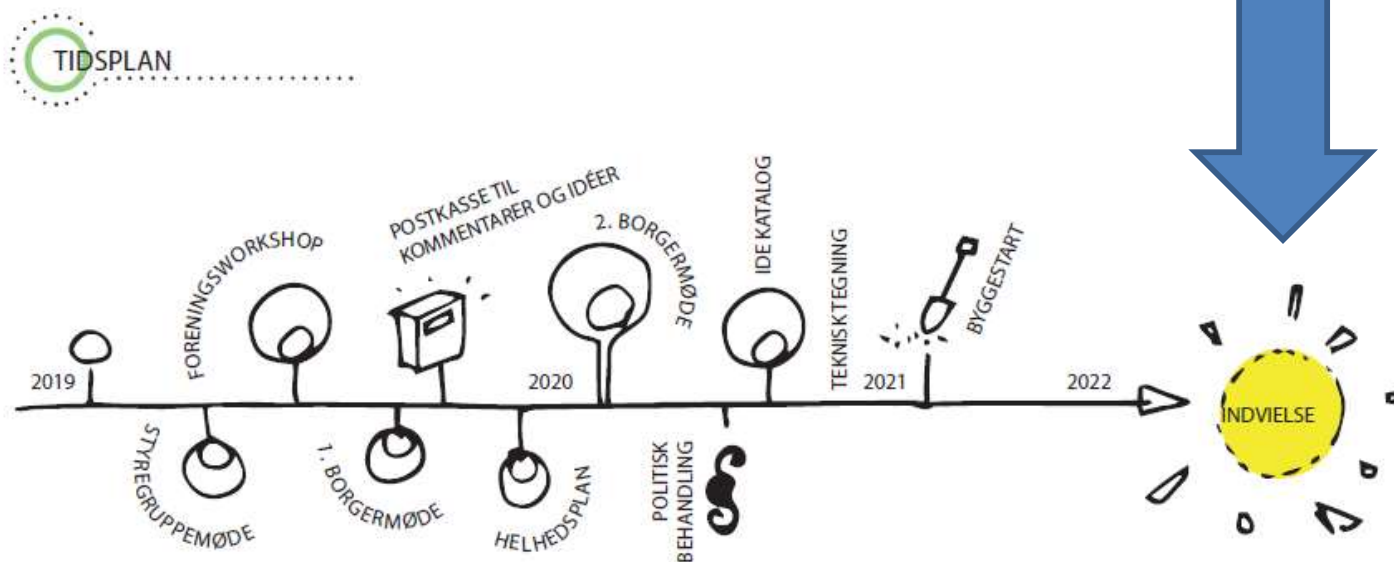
TIDSPLAN

2019
FORENINGSWORKSHOP
POSTKASSE TIL KOMMENTARER OG IDÉER
2. BORGERMØDE
2020
IDE KATALOG
TEKNISK TEGNING
2021
BYGGESTART
2022
INDVIELSE
STYREGRUPPEMØDE
1. BORGERMØDE
HELHEDSPLAN
POLITISK BEHANDLING
§